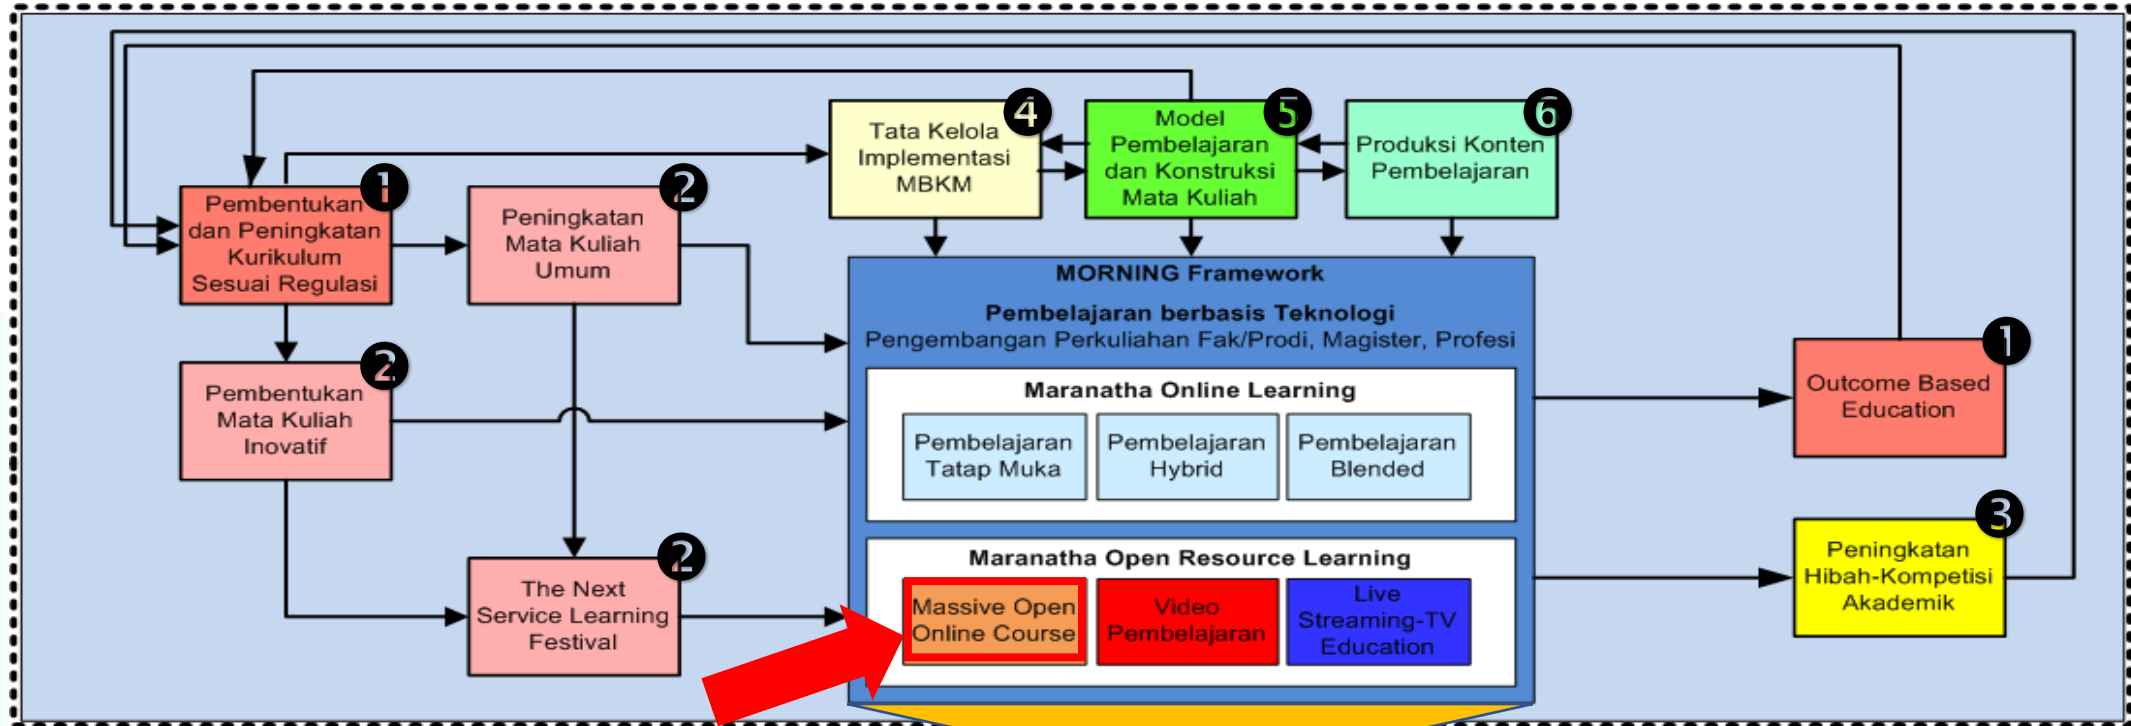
Tata Kelola Implementasi MBKM
4
Model Pembelajaran dan Konstruksi Mata Kuliah
5
Produksi Konten Pembelajaran
6

Pembentukan dan Peningkatan Kurikulum Sesuai Regulasi
1

Peningkatan Mata Kuliah Umum
2

MORNING Framework

Pembelajaran berbasis Teknologi
Pengembangan Perkuliahan Fak/Prodi, Magister, Profesi

Pembentukan Mata Kuliah Inovatif
2

Maranatha Online Learning

Pembelajaran Tatap Muka
Pembelajaran Hybrid
Pembelajaran Blended

Outcome Based Education
1

Maranatha Open Resource Learning

The Next Service Learning Festival
2

Massive Open Online Course
Video Pembelajaran
Live Streaming-TV Education

Peningkatan Hibah-Kompetisi Akademik
3